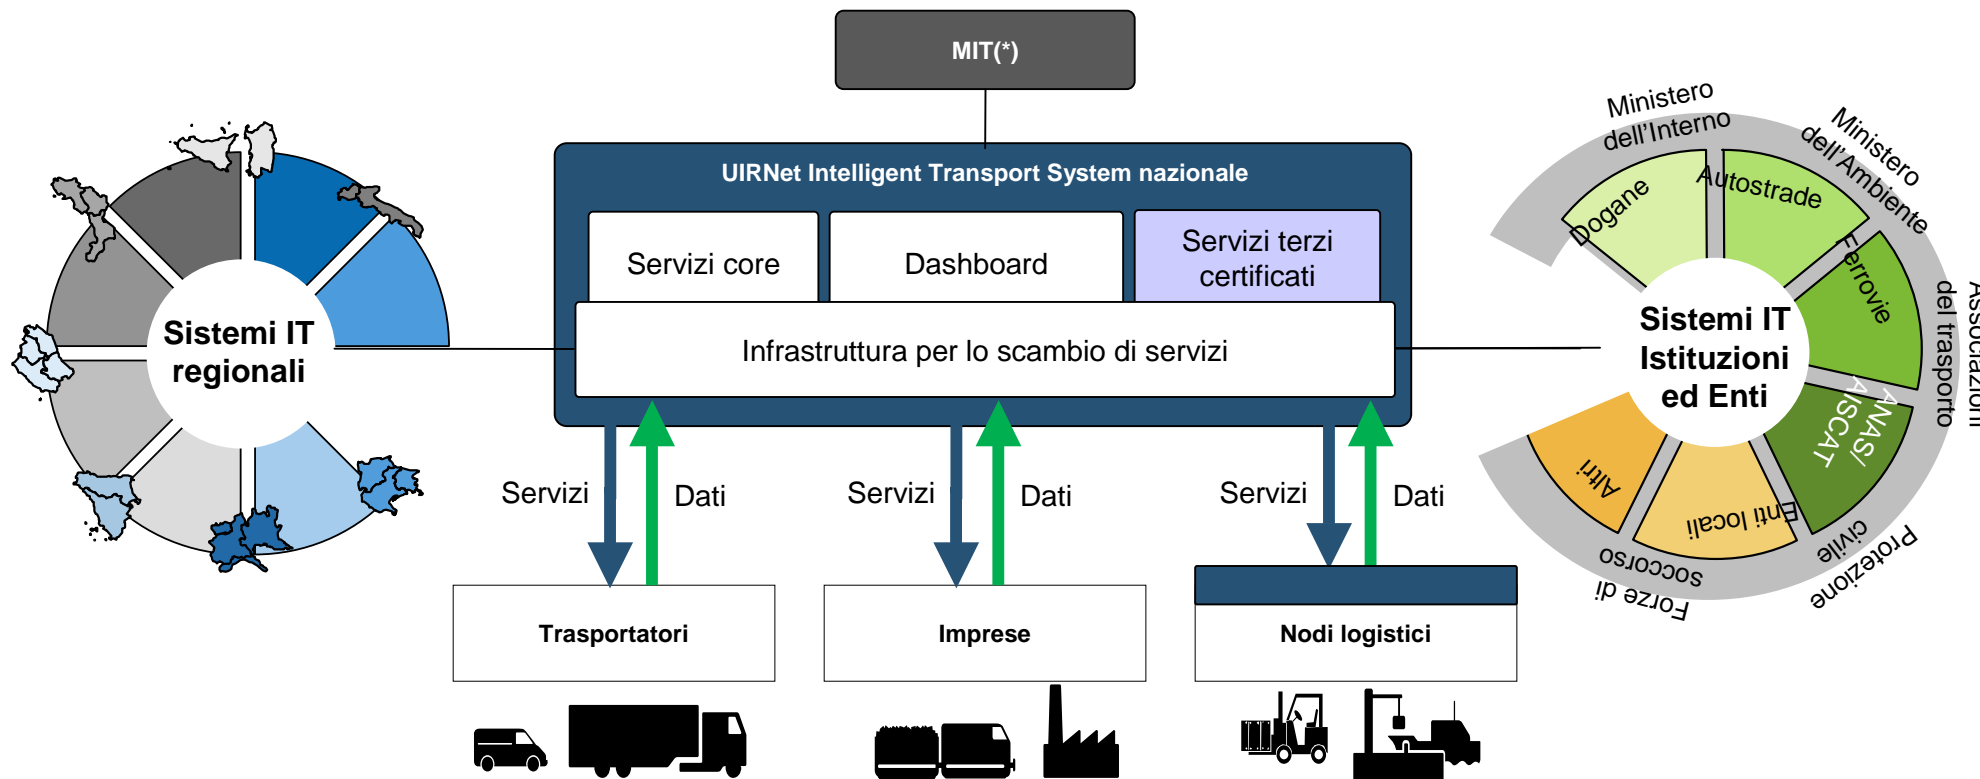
MIT(*)

UIRNet Intelligent Transport System nazionale

Servizi core

Dashboard

Servizi terzi certificati

Infrastruttura per lo scambio di servizi

Sistemi IT regionali

Sistemi IT Istituzioni ed Enti

Ministero dell'Interno

Ministero dell'Ambiente

Associazioni del trasporto

Protezione civile

Forze di soccorso

Dogane

Autostrade

Ferrovie

ANAS/ AISCAT

Enti locali

Altri

Servizi

Dati

Servizi

Dati

Servizi

Dati

Trasportatori

Imprese

Nodi logistici